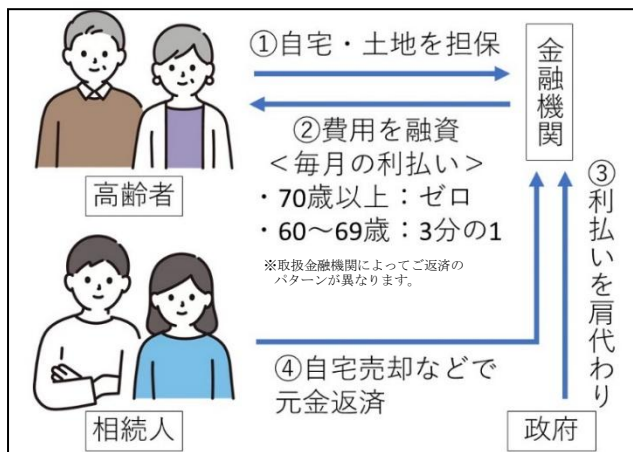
①自宅・土地を担保

金融機関

②費用を融資
＜毎月の利払い＞
・70歳以上：ゼロ
・60〜69歳：3分の1

※取扱金融機関によってご返済のパターンが異なります。

高齢者

③利払いを肩代わり

④自宅売却などで元金返済

相続人

政府